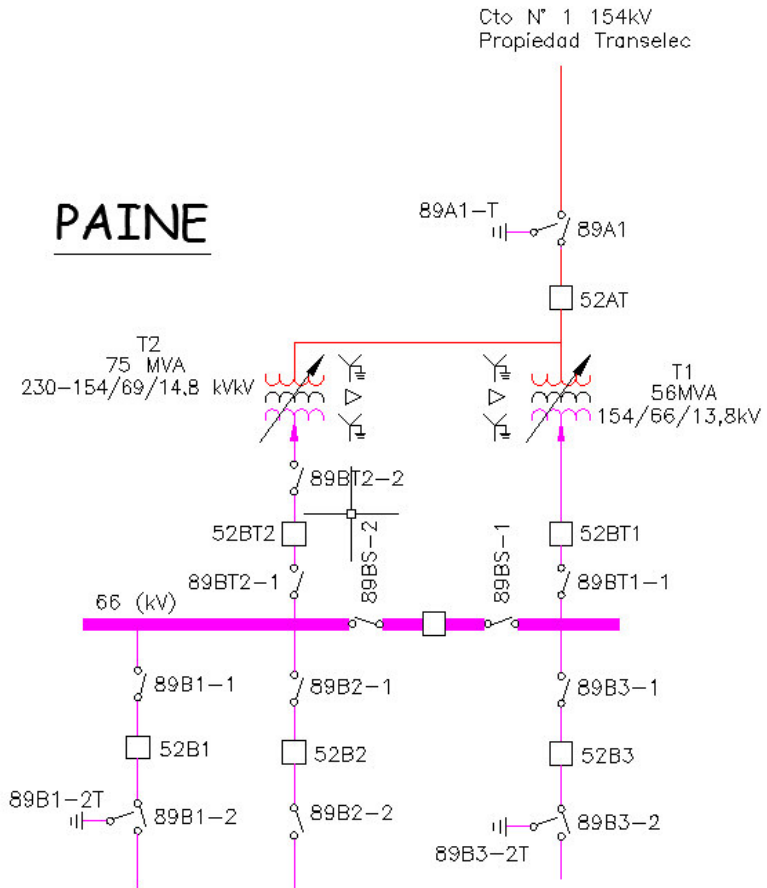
Cto N° 1 154kV
Propiedad Transelec

PAINE

89A1–T
89A1

52AT

T2
75 MVA
230–154/69/14,8 kVkV

T1
56MVA
154/66/13,8kV

89BT2–2

52BT2

89BS–2

52BT1

89BT2–1

89BS–1

89BT1–1

66 (kV)

89B1–1

89B2–1

89B3–1

52B1

52B2

52B3

89B1–2T
89B1–2

89B2–2

89B3–2
89B3–2T